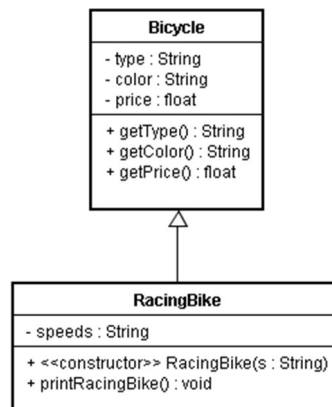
Bicycle

- type : String
- color : String
- price : float

+ getType() : String
+ getColor() : String
+ getPrice() : float

RacingBike

- speeds : String

+ <<constructor>> RacingBike(s : String)
+ printRacingBike() : void